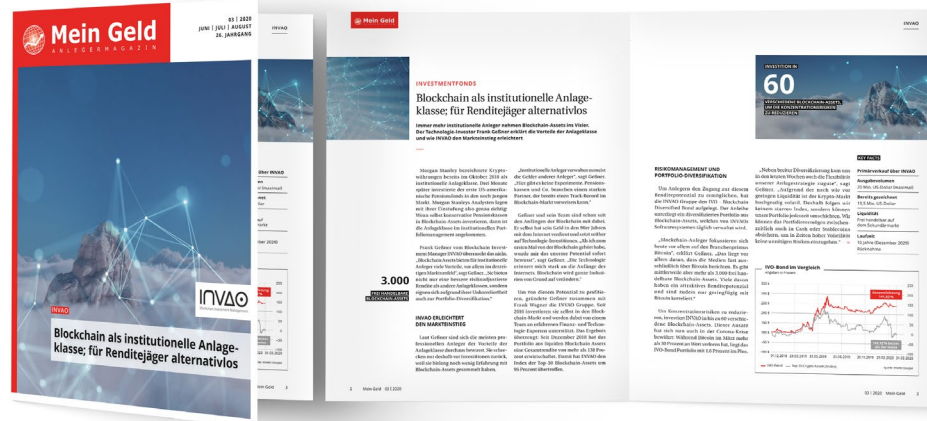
Mein Geld
ANLEGERMAGAZIN
03 | 2020
JUNI | JULI | AUGUST
26. JAHRGANG

INVAO

INVAO
Blockchain als institutionelle Anlageklasse; für Renditejäger alternativlos

Mein Geld

INVESTMENTFONDS
Blockchain als institutionelle Anlageklasse; für Renditejäger alternativlos

Immer mehr institutionelle Anleger nehmen Blockchain-Assets ins Visier. Der Technologie-Investor Frank Geßner erklärt die Vorteile der Anlageklasse und wie INVAO den Marktzeinstieg erleichtert

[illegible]

3.000

INVAO ERLEICHTERT DEN MARKTEINSTIEG

RISIKOMANAGEMENT UND PORTFOLIO-DIVERSIFIKATION

INVESTITION IN
60
VERSCHIEDENE BLOCKCHAIN-ASSETS, UM DIE KONZENTRATIONSRISIKEN ZU REDUZIEREN

INVAO

KEY FACTS
Primärverkauf über INVAO
Liquidität
Laufzeit

IVAO-Bond im Vergleich

2 Mein Geld 03 | 2020
03 | 2020 Mein Geld 3